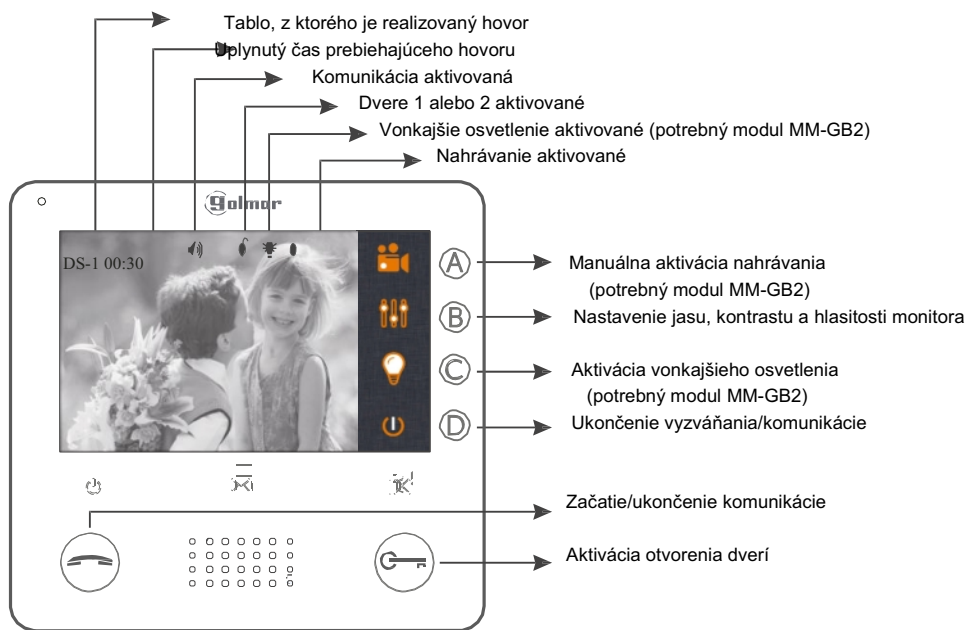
Tablo, z ktorého je realizovaný hovor

Uplynutý čas prebiehajúceho hovoru

Komunikácia aktivovaná

Dvere 1 alebo 2 aktivované

Vonkajšie osvetlenie aktivované (potrebný modul MM-GB2)

Nahrávanie aktivované

golmar

DS-1 00:30

A Manuálna aktivácia nahrávania (potrebný modul MM-GB2)

B Nastavenie jasu, kontrastu a hlasitosti monitora

C Aktivácia vonkajšieho osvetlenia (potrebný modul MM-GB2)

D Ukončenie vyzváňania/komunikácie

Začatie/ukončenie komunikácie

Aktivácia otvorenia dverí